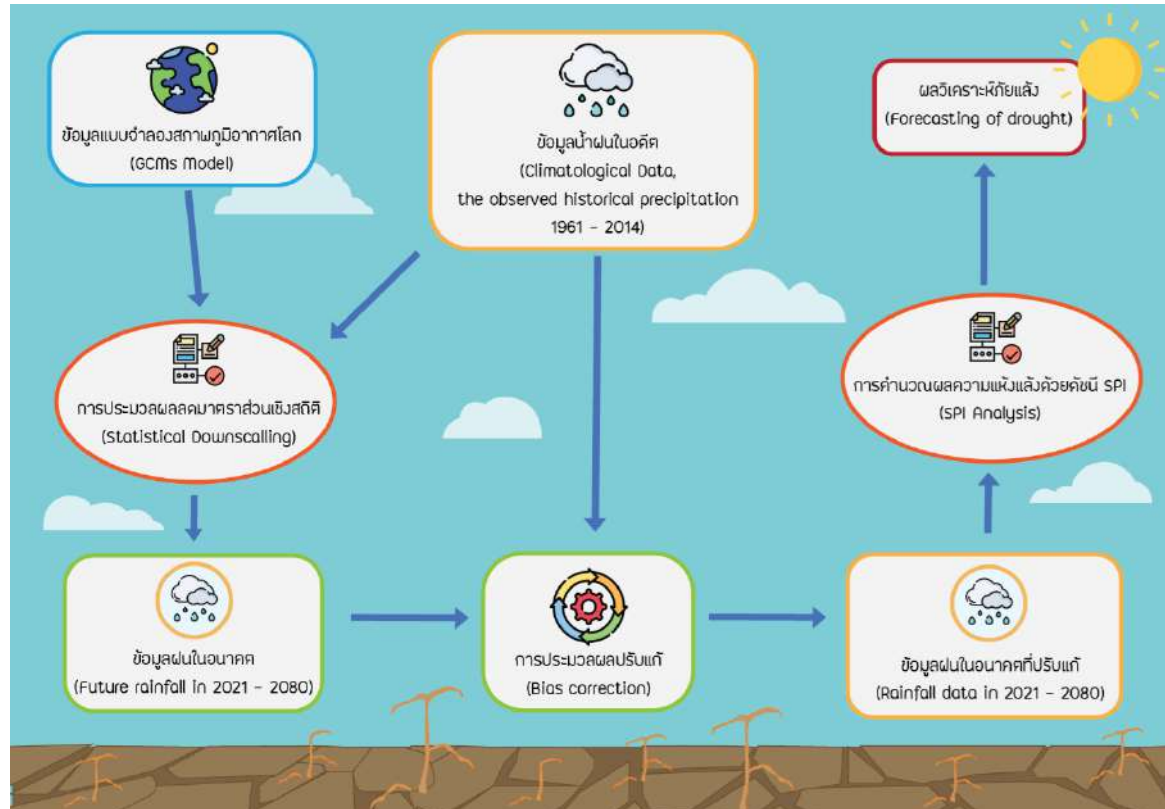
ข้อมูลแบบจำลองสภาพภูมิอากาศโลก
(GCMs Model)

ข้อมูลน้ำฝนในอดีต
(Climatological Data, the observed historical precipitation 1961 - 2014)

ผลวิเคราะห์ภัยแล้ง
(Forecasting of drought)

การประมวลผลลดมาตราส่วนเชิงสถิติ
(Statistical Downscalling)

การคำนวณผลความแห้งแล้งด้วยดัชนี SPI
(SPI Analysis)

ข้อมูลฝนในอนาคต
(Future rainfall in 2021 - 2080)

การประมวลผลปรับแก้
(Bias correction)

ข้อมูลฝนในอนาคตที่ปรับแก้
(Rainfall data in 2021 - 2080)